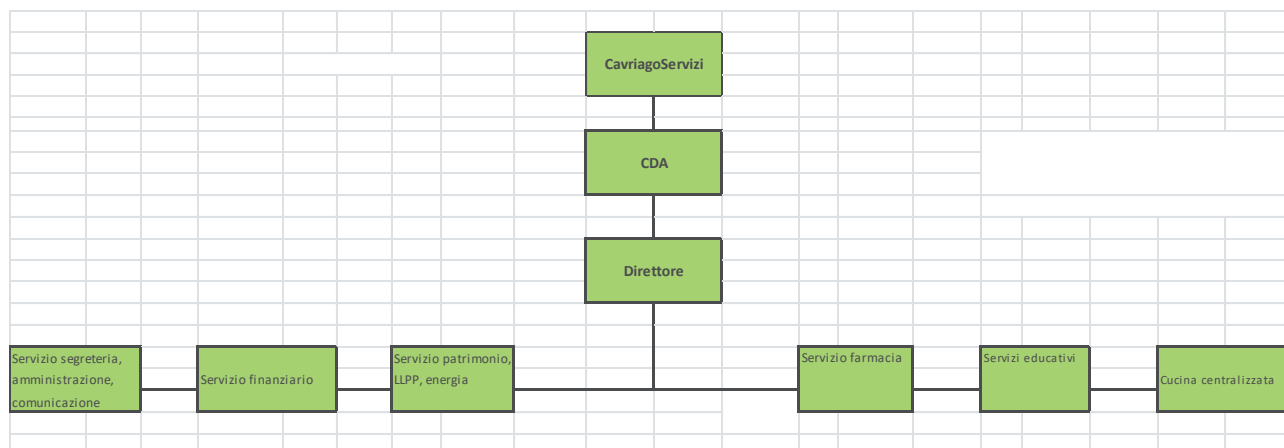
CavriagoServizi

CDA

Direttore

Servizio segreteria, amministrazione, comunicazione

Servizio finanziario

Servizio patrimonio, LLPP, energia

Servizio farmacia

Servizi educativi

Cucina centralizzata